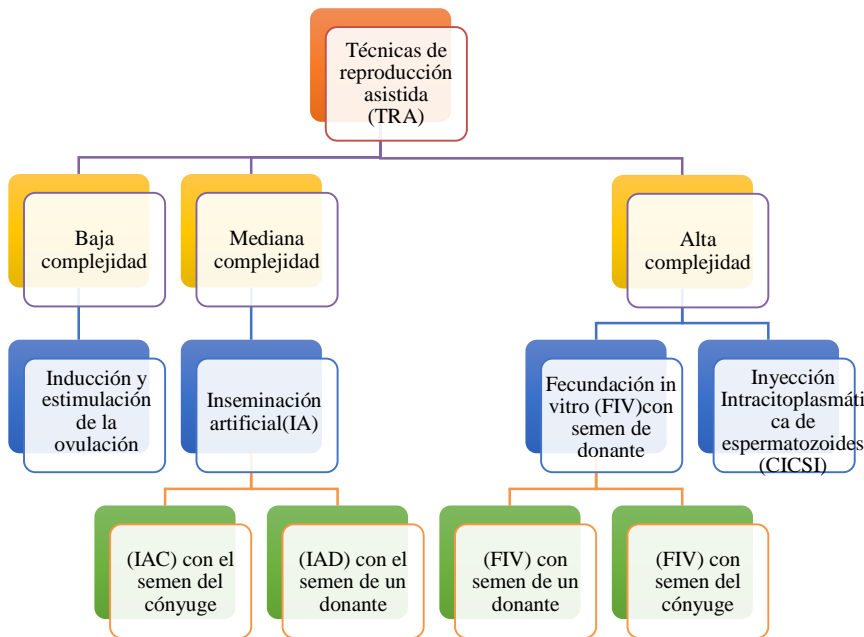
Técnicas de reproducción asistida (TRA)

Baja complejidad

Mediana complejidad

Alta complejidad

Inducción y estimulación de la ovulación

Inseminación artificial(IA)

Fecundación in vitro (FIV)con semen de donante

Inyección Intracitoplasmáti ca de espermatozoides (CICSI)

(IAC) con el semen del cónyuge

(IAD) con el semen de un donante

(FIV) con semen de un donante

(FIV) con semen del cónyuge